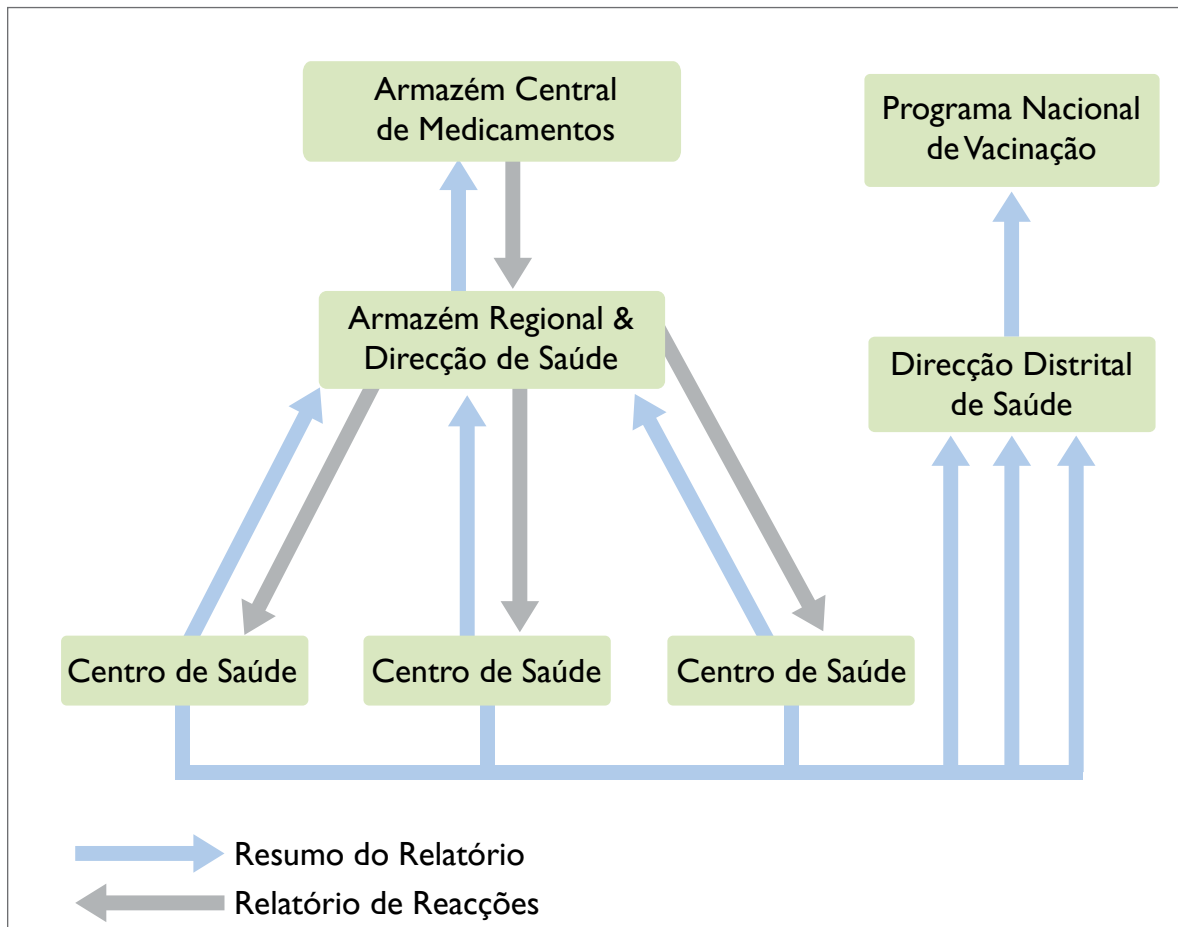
Armazém Central de Medicamentos

Programa Nacional de Vacinação

Armazém Regional & Direcção de Saúde

Direcção Distrital de Saúde

Centro de Saúde

Centro de Saúde

Centro de Saúde

Resumo do Relatório

Relatório de Reacções